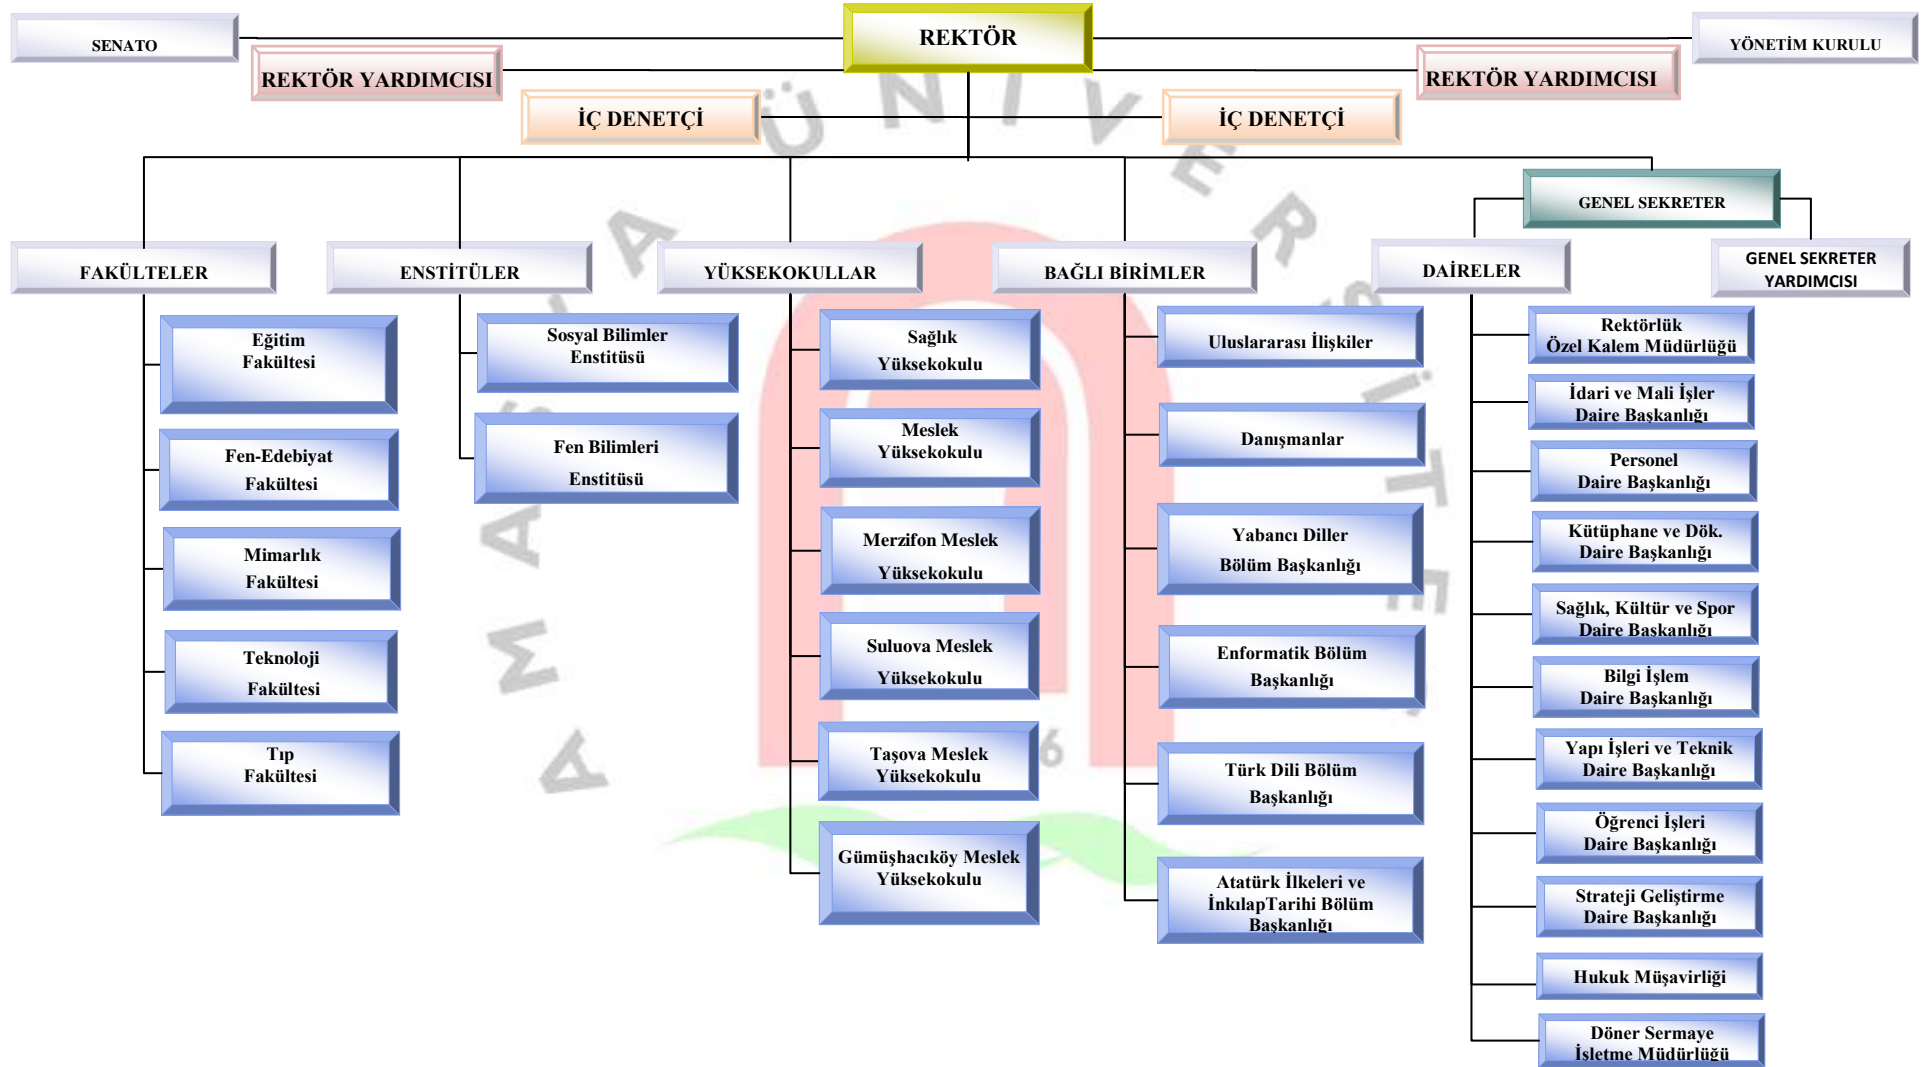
SENATO

REKTÖR

YÖNETİM KURULU

REKTÖR YARDIMCISI

REKTÖR YARDIMCISI

İÇ DENETÇİ

İÇ DENETÇİ

GENEL SEKRETER

FAKÜLTELER

ENSTİTÜLER

YÜKSEKOKULLAR

BAĞLI BİRİMLER

DAİRELER

GENEL SEKRETER YARDIMCISI

Eğitim Fakültesi

Fen-Edebiyat Fakültesi

Mimarlık Fakültesi

Teknoloji Fakültesi

Tıp Fakültesi

Sosyal Bilimler Enstitüsü

Fen Bilimleri Enstitüsü

Sağlık Yüksekokulu

Meslek Yüksekokulu

Merzifon Meslek Yüksekokulu

Suluova Meslek Yüksekokulu

Taşova Meslek Yüksekokulu

Gümüşhacıköy Meslek Yüksekokulu

Uluslararası İlişkiler

Danışmanlar

Yabancı Diller Bölüm Başkanlığı

Enformatik Bölüm Başkanlığı

Türk Dili Bölüm Başkanlığı

Atatürk İlkeleri ve İnkılapTarihi Bölüm Başkanlığı

Rektörlük Özel Kalem Müdürlüğü

İdari ve Mali İşler Daire Başkanlığı

Personel Daire Başkanlığı

Kütüphane ve Dök. Daire Başkanlığı

Sağlık, Kültür ve Spor Daire Başkanlığı

Bilgi İşlem Daire Başkanlığı

Yapı İşleri ve Teknik Daire Başkanlığı

Öğrenci İşleri Daire Başkanlığı

Strateji Geliştirme Daire Başkanlığı

Hukuk Müşavirliği

Döner Sermaye İşletme Müdürlüğü